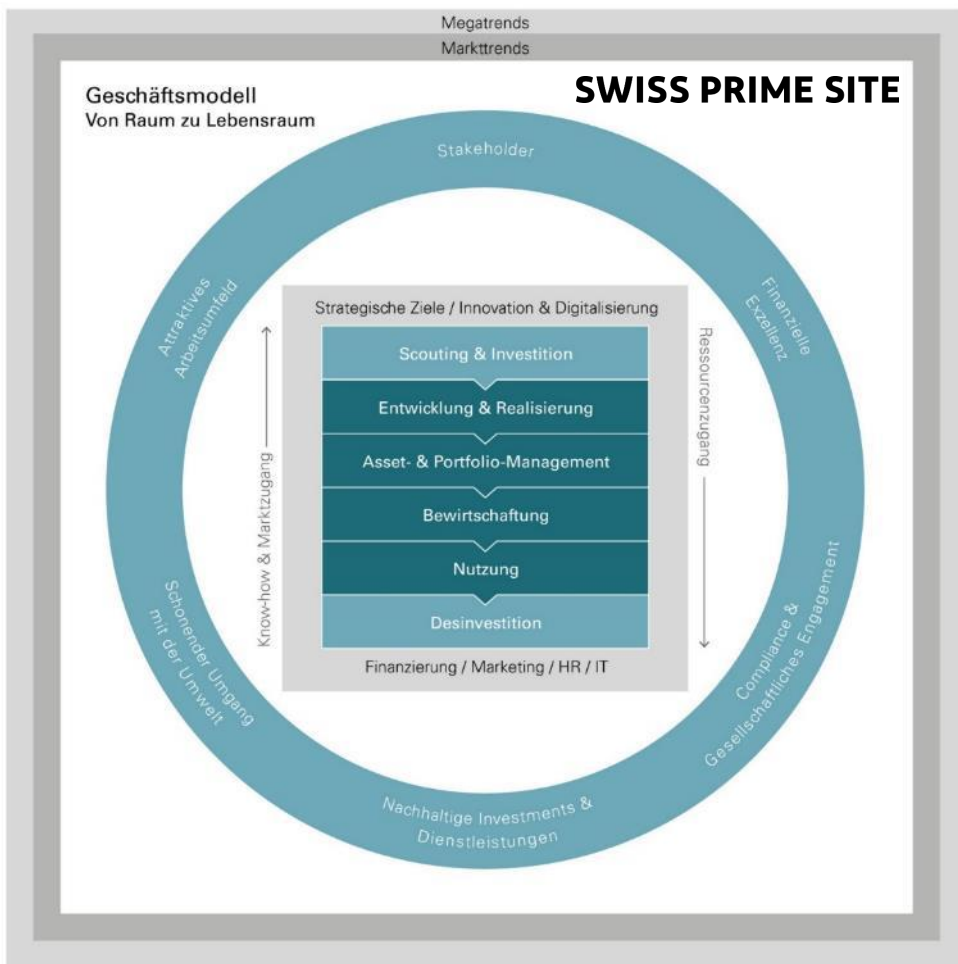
Megatrends

Markttrends

Geschäftsmodell
Von Raum zu Lebensraum

SWISS PRIME SITE

Stakeholder

Attraktives Arbeitsumfeld

Finanzielle Exzellenz

Strategische Ziele / Innovation & Digitalisierung

Scouting & Investition

Entwicklung & Realisierung

Asset- & Portfolio-Management

Bewirtschaftung

Nutzung

Desinvestition

Finanzierung / Marketing / HR / IT

Know-how & Marktzugang

Ressourcenzugang

Schonender Umgang mit der Umwelt

Compliance & Gesellschaftliches Engagement

Nachhaltige Investments & Dienstleistungen